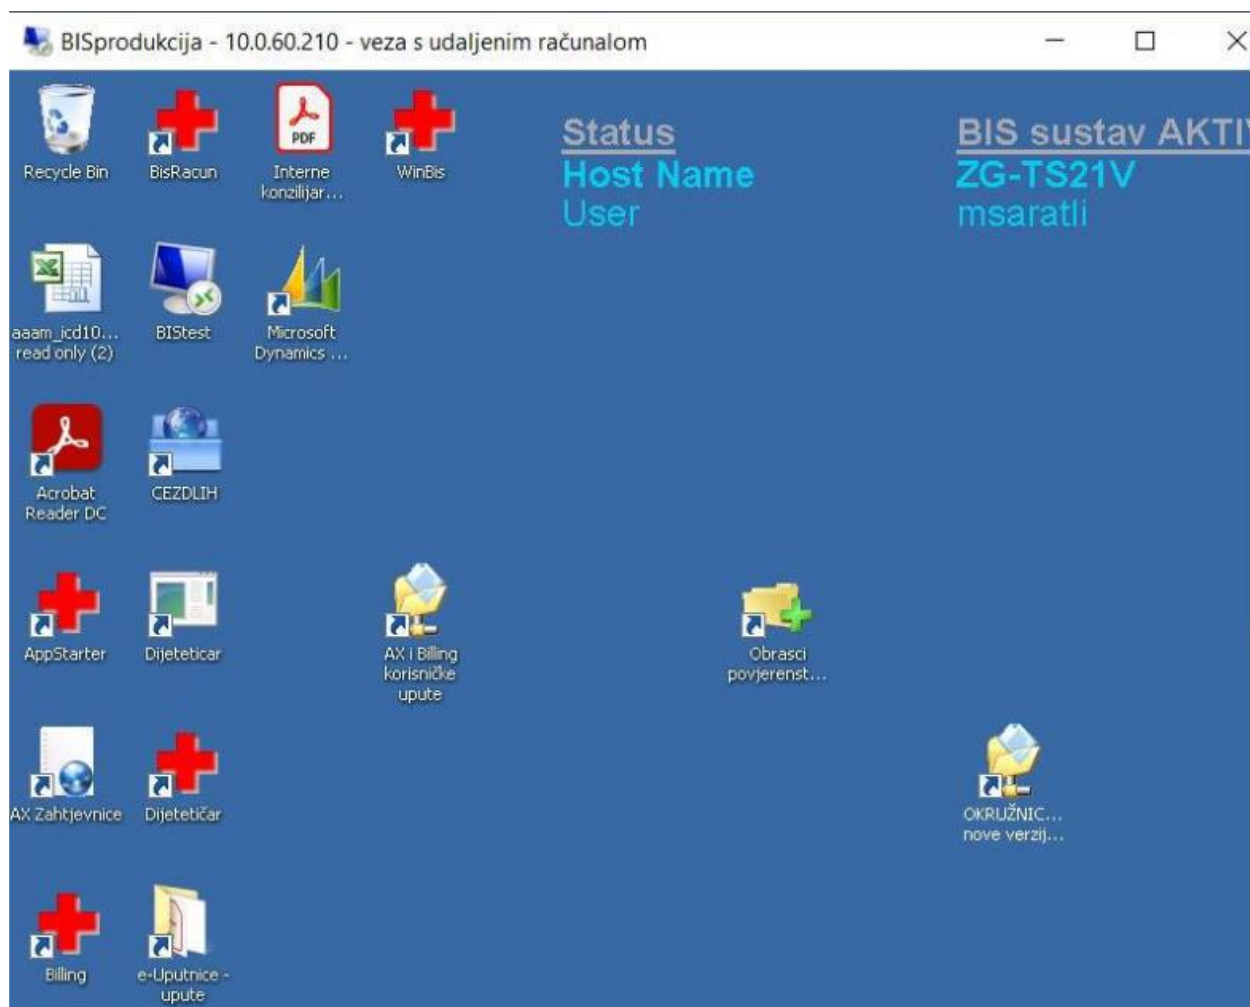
BISprodukcija - 10.0.60.210 - veza s udaljenim računalom

Recycle Bin
BisRacun
PDF
Interne konzilijar...
WinBis

Status | BIS sustav AKTI
Host Name | ZG-TS21V
User | msaratli

aaam_icd10... read only (2)
BIStest
Microsoft Dynamics ...

Acrobat Reader DC
CEZDLIH

AppStarter
Dijeteticar
AX i Billing korisničke upute
Obrasci povjerenst...

AX Zahtjevnice
Dijetetičar
OKRUŽNIC... nove verzij...

Billing
e-Uputnice - upute